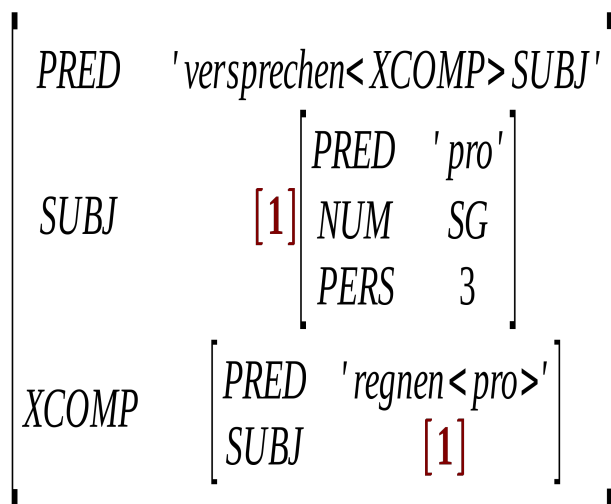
$\begin{bmatrix} PRED & \text{'versprechen<XCOMP>SUBJ'} \\ SUBJ & [1]\begin{bmatrix} PRED & \text{'pro'} \\ NUM & SG \\ PERS & 3 \end{bmatrix} \\ XCOMP & \begin{bmatrix} PRED & \text{'regnen<pro>'} \\ SUBJ & [1] \end{bmatrix} \end{bmatrix}$